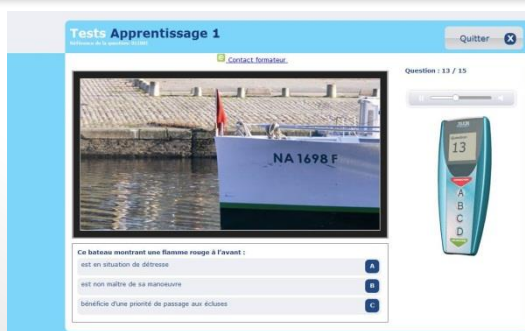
Tests Apprentissage 1

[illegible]

Quitter

Contact formateur

Question : 13 / 15

NA 1698 F

13

A
B
C
D

Ce bateau montrant une flamme rouge à l'avant :

est en situation de détresse

A

est non maître de sa manoeuvre

B

bénéficie d'une priorité de passage aux écluses

C